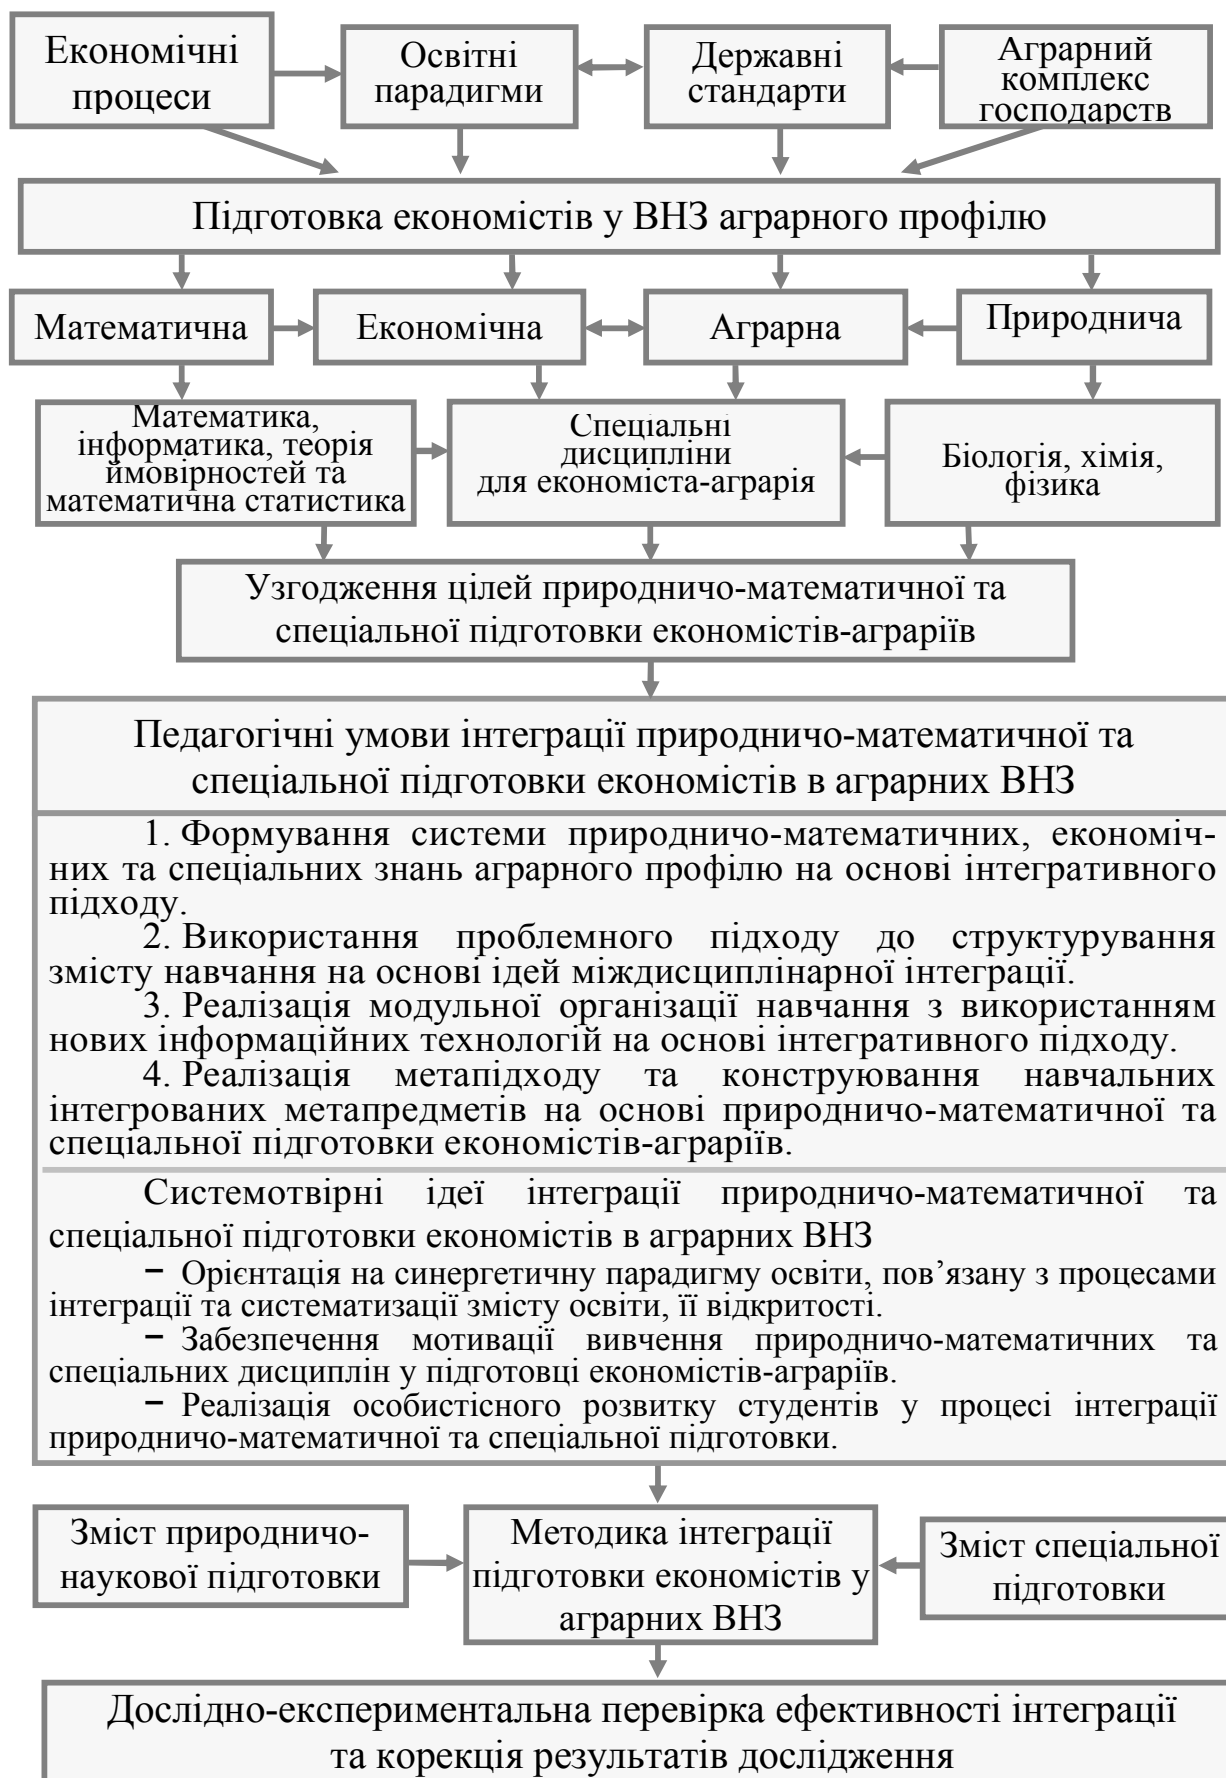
Економічні процеси

Освітні парадигми

Державні стандарти

Аграрний комплекс господарств

Підготовка економістів у ВНЗ аграрного профілю

Математична

Економічна

Аграрна

Природнича

Математика, інформатика, теорія ймовірностей та математична статистика

Спеціальні дисципліни для економіста-аграрія

Біологія, хімія, фізика

Узгодження цілей природничо-математичної та спеціальної підготовки економістів-аграріїв

Педагогічні умови інтеграції природничо-математичної та спеціальної підготовки економістів в аграрних ВНЗ

1. Формування системи природничо-математичних, економічних та спеціальних знань аграрного профілю на основі інтегративного підходу.

2. Використання проблемного підходу до структурування змісту навчання на основі ідей міждисциплінарної інтеграції.

3. Реалізація модульної організації навчання з використанням нових інформаційних технологій на основі інтегративного підходу.

4. Реалізація метапідходу та конструювання навчальних інтегрованих метапредметів на основі природничо-математичної та спеціальної підготовки економістів-аграріїв.

Системотвірні ідеї інтеграції природничо-математичної та спеціальної підготовки економістів в аграрних ВНЗ

− Орієнтація на синергетичну парадигму освіти, пов’язану з процесами інтеграції та систематизації змісту освіти, її відкритості.

− Забезпечення мотивації вивчення природничо-математичних та спеціальних дисциплін у підготовці економістів-аграріїв.

− Реалізація особистісного розвитку студентів у процесі інтеграції природничо-математичної та спеціальної підготовки.

Зміст природничо-наукової підготовки

Методика інтеграції підготовки економістів у аграрних ВНЗ

Зміст спеціальної підготовки

Дослідно-експериментальна перевірка ефективності інтеграції та корекція результатів дослідження